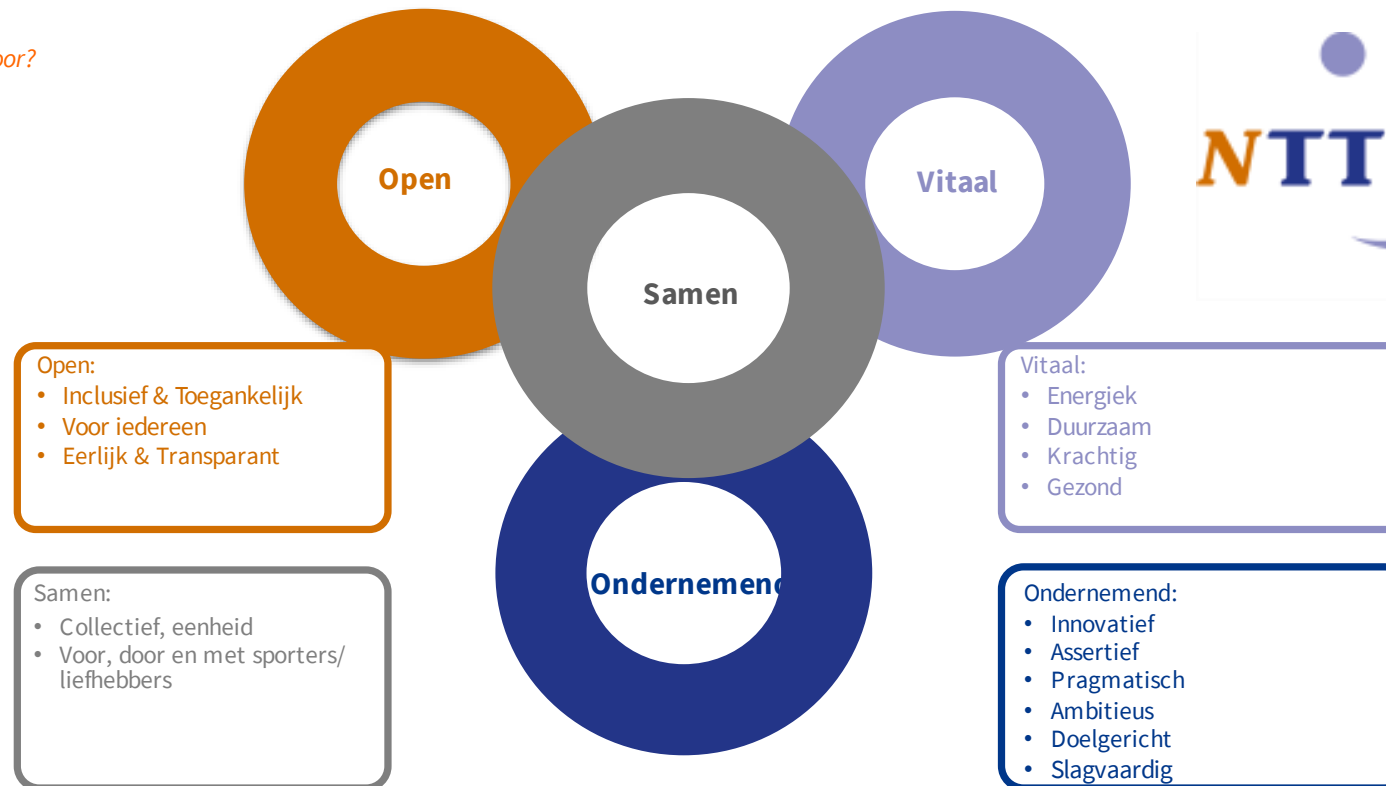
oor?

Open

Samen

Vitaal

NTT

Ondernemend

Open:
- Inclusief & Toegankelijk
- Voor iedereen
- Eerlijk & Transparant

Vitaal:
- Energiek
- Duurzaam
- Krachtig
- Gezond

Samen:
- Collectief, eenheid
- Voor, door en met sporters/ liefhebbers

Ondernemend:
- Innovatief
- Assertief
- Pragmatisch
- Ambitieus
- Doelgericht
- Slagvaardig